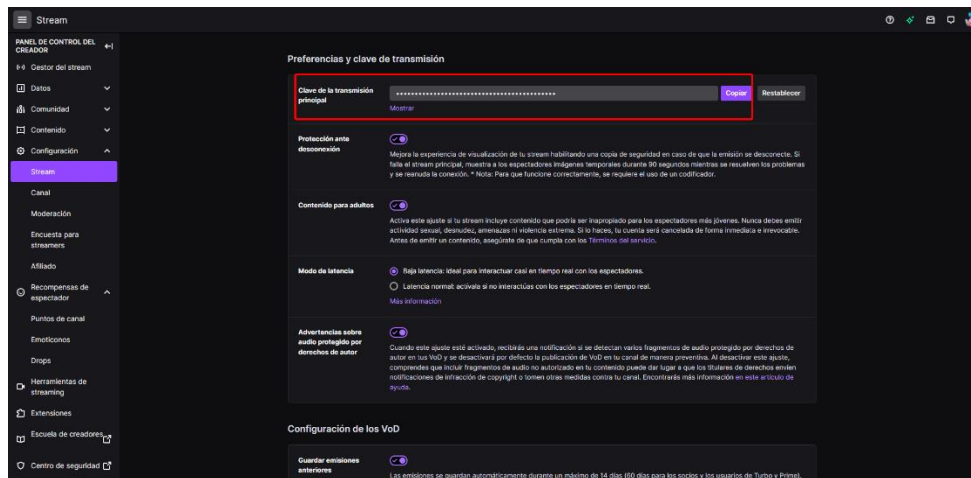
Stream

PANEL DE CONTROL DEL CREADOR

Gestor del stream

Datos

Comunidad

Contenido

Configuración

Stream

Canal

Moderación

Encuesta para streamers

Afiliado

Recompensas de espectador

Puntos de canal

Emoticonos

Drops

Herramientas de streaming

Extensiones

Escuela de creadores

Centro de seguridad

Preferencias y clave de transmisión

Clave de la transmisión principal

••••••••••••••••••••••••••••••••••••••••••••

Copiar

Restablecer

Mostrar

Protección ante desconexión

Mejora la experiencia de visualización de tu stream habilitando una copia de seguridad en caso de que la emisión se desconecte. Si falla el stream principal, muestra a los espectadores imágenes temporales durante 90 segundos mientras se resuelven los problemas y se reanuda la conexión. * Nota: Para que funcione correctamente, se requiere el uso de un codificador.

Contenido para adultos

Activa este ajuste si tu stream incluye contenido que podría ser inapropiado para los espectadores más jóvenes. Nunca debes emitir actividad sexual, desnudez, amenazas ni violencia extrema. Si lo haces, tu cuenta será cancelada de forma inmediata e irrevocable. Antes de emitir un contenido, asegúrate de que cumpla con los Términos del servicio.

Modo de latencia

Baja latencia: ideal para interactuar casi en tiempo real con los espectadores.

Latencia normal: actívala si no interactúas con los espectadores en tiempo real.

Más información

Advertencias sobre audio protegido por derechos de autor

Cuando este ajuste esté activado, recibirás una notificación si se detectan varios fragmentos de audio protegido por derechos de autor en tus VoD y se desactivará por defecto la publicación de VoD en tu canal de manera preventiva. Al desactivar este ajuste, comprendes que incluir fragmentos de audio no autorizado en tu contenido puede dar lugar a que los titulares de derechos emitan notificaciones de infracción de copyright o tomen otras medidas contra tu canal. Encontrarás más información en este artículo de ayuda.

Configuración de los VoD

Guardar emisiones anteriores

Las emisiones se guardan automáticamente durante un máximo de 14 días (60 días para los socios y los usuarios de Turbo y Prime).